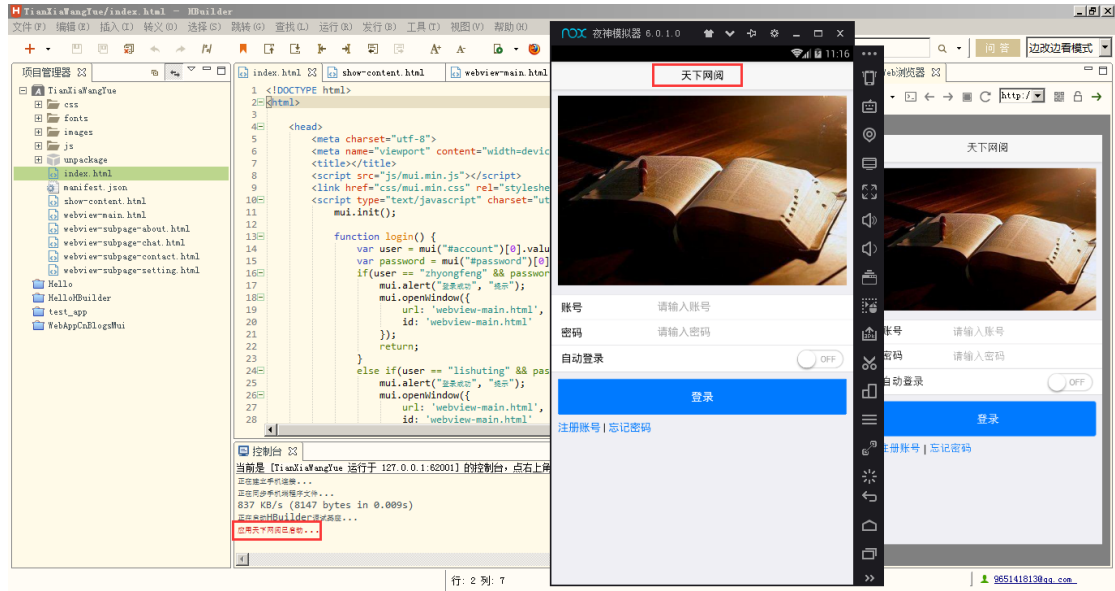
TianXiaWangYue/index.html - HBuilder

文件(F) 编辑(E) 插入(I) 转义(C) 选择(S) 跳转(G) 查找(L) 运行(R) 发行(B) 工具(T) 视图(V) 帮助(H)

问答 边改边看模式

项目管理器

TianXiaWangYue
css
fonts
images
js
unpackage
index.html
manifest.json
show-content.html
webview-main.html
webview-subpage-about.html
webview-subpage-chat.html
webview-subpage-contact.html
webview-subpage-setting.html
Hello
HelloHBuilder
test_app
WebAppCnBlogsMui

index.html show-content.html webview-main.html

1 <!DOCTYPE html>
2 <html>
3
4 <head>
5 <meta charset="utf-8">
6 <meta name="viewport" content="width=devic
7 <title></title>
8 <script src="js/mui.min.js"></script>
9 <link href="css/mui.min.css" rel="styleshe
10 <script type="text/javascript" charset="ut
11 mui.init();
12
13 function login() {
14 var user = mui("#account")[0].valu
15 var password = mui("#password")[0]
16 if(user == "zhyongfeng" && passwor
17 mui.alert("登录成功", "提示");
18 mui.openWindow({
19 url: 'webview-main.html',
20 id: 'webview-main.html'
21 });
22 return;
23 }
24 else if(user == "lishuting" && pas
25 mui.alert("登录成功", "提示");
26 mui.openWindow({
27 url: 'webview-main.html',
28 id: 'webview-main.html'

控制台
当前是 [TianXiaWangYue 运行于 127.0.0.1:62001] 的控制台，点右上角
正在建立手机连接...
正在同步手机端程序文件...
837 KB/s (8147 bytes in 0.009s)
正在启动HBuilder调试基座...
应用天下网阅已启动...

行: 2 列: 7

nox 夜神模拟器 6.0.1.0
11:16
天下网阅
账号 请输入账号
密码 请输入密码
自动登录 OFF
登录
注册账号 | 忘记密码

Web浏览器
http:/
天下网阅
账号 请输入账号
密码 请输入密码
自动登录 OFF
登录
注册账号 | 忘记密码

965141813@qq.com